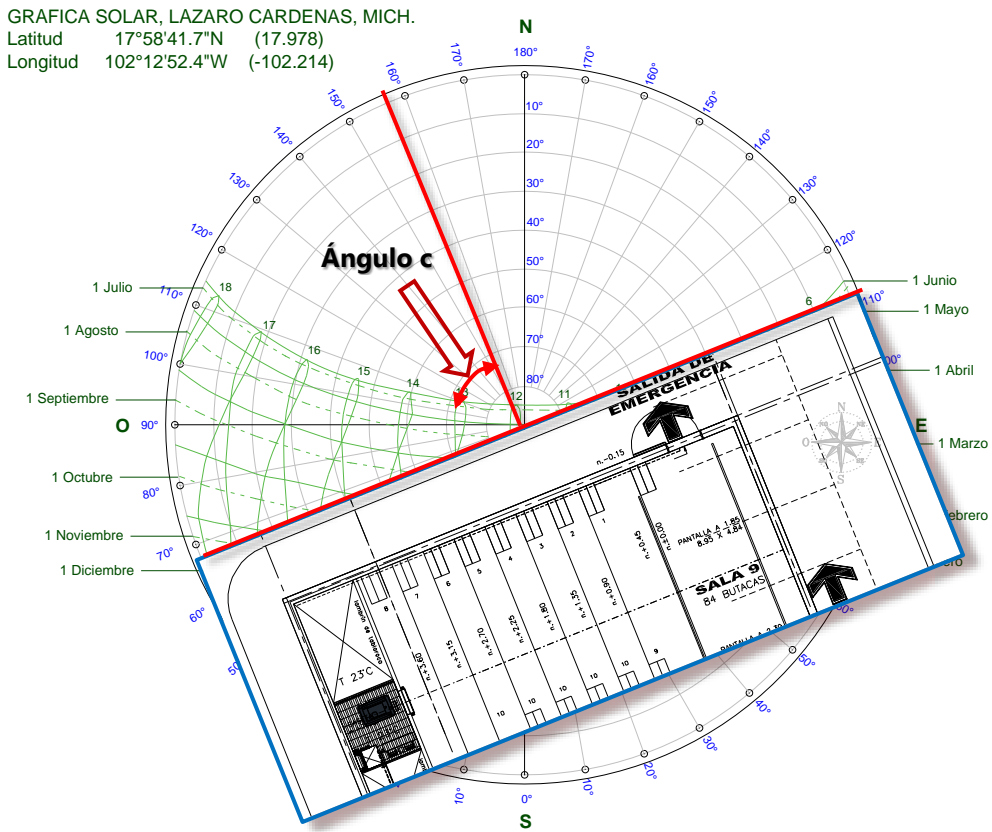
GRAFICA SOLAR, LAZARO CARDENAS, MICH.
Latitud 17°58'41.7"N (17.978)
Longitud 102°12'52.4"W (-102.214)

N
180°
170°
160°
150°
140°
130°
120°
110°
100°
90°
80°
70°
60°
50°
170°
160°
150°
140°
130°
120°
110°
100°
90°
80°
70°
60°
50°
40°
30°
20°
10°
0°
10°
20°
30°
40°
50°
60°
70°
80°

Ángulo c

1 Julio
1 Agosto
1 Septiembre
1 Octubre
1 Noviembre
1 Diciembre
1 Junio
1 Mayo
1 Abril
1 Marzo
ebrero
ero

18
17
16
15
14
13
12
11
6

O
E
S

SALIDA DE EMERGENCIA
n.-0.15
PANTALLA A 1.85
8.95 X 4.84
SALA 9
84 BUTACAS
n.+0.45
n.+0.90
n.+1.35
n.+1.80
n.+2.25
n.+2.70
n.+3.15
n.+3.60
1
2
3
4
5
6
7
8
9
10
10
10
10
10
T 23°C
N
O
S